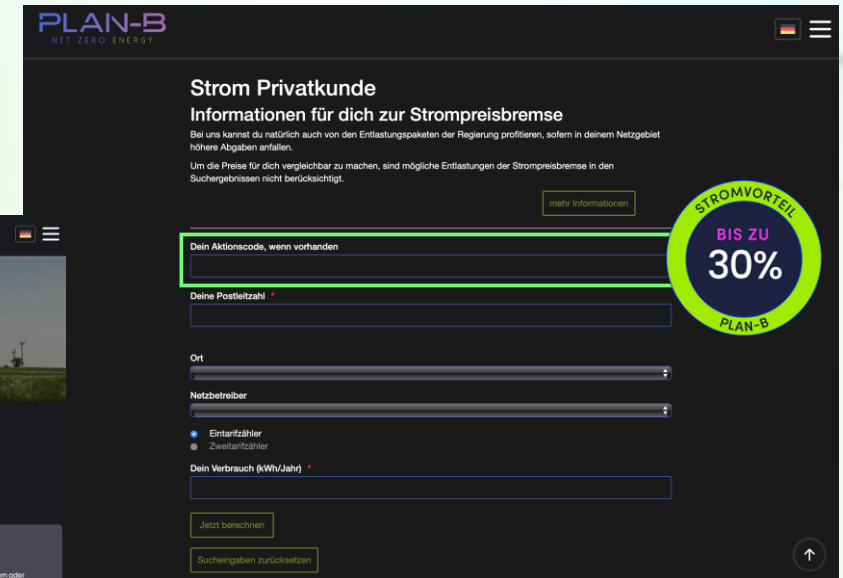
PLAN-B
NET ZERO ENERGY

Strom Privatkunde

Informationen für dich zur Strompreisbremse

Bei uns kannst du natürlich auch von den Entlastungspaketen der Regierung profitieren, sofern in deinem Netzgebiet höhere Abgaben anfallen.

Um die Preise für dich vergleichbar zu machen, sind mögliche Entlastungen der Strompreisbremse in den Suchergebnissen nicht berücksichtigt.

mehr Informationen

STROMVORTEIL
BIS ZU
30%
PLAN-B

Dein Aktionscode, wenn vorhanden

Deine Postleitzahl *

Ort

Netzbetreiber

Eintarifzähler
Zweitarifzähler

Dein Verbrauch (kWh/Jahr) *

Jetzt berechnen

Sucheingaben zurücksetzen

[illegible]m oder